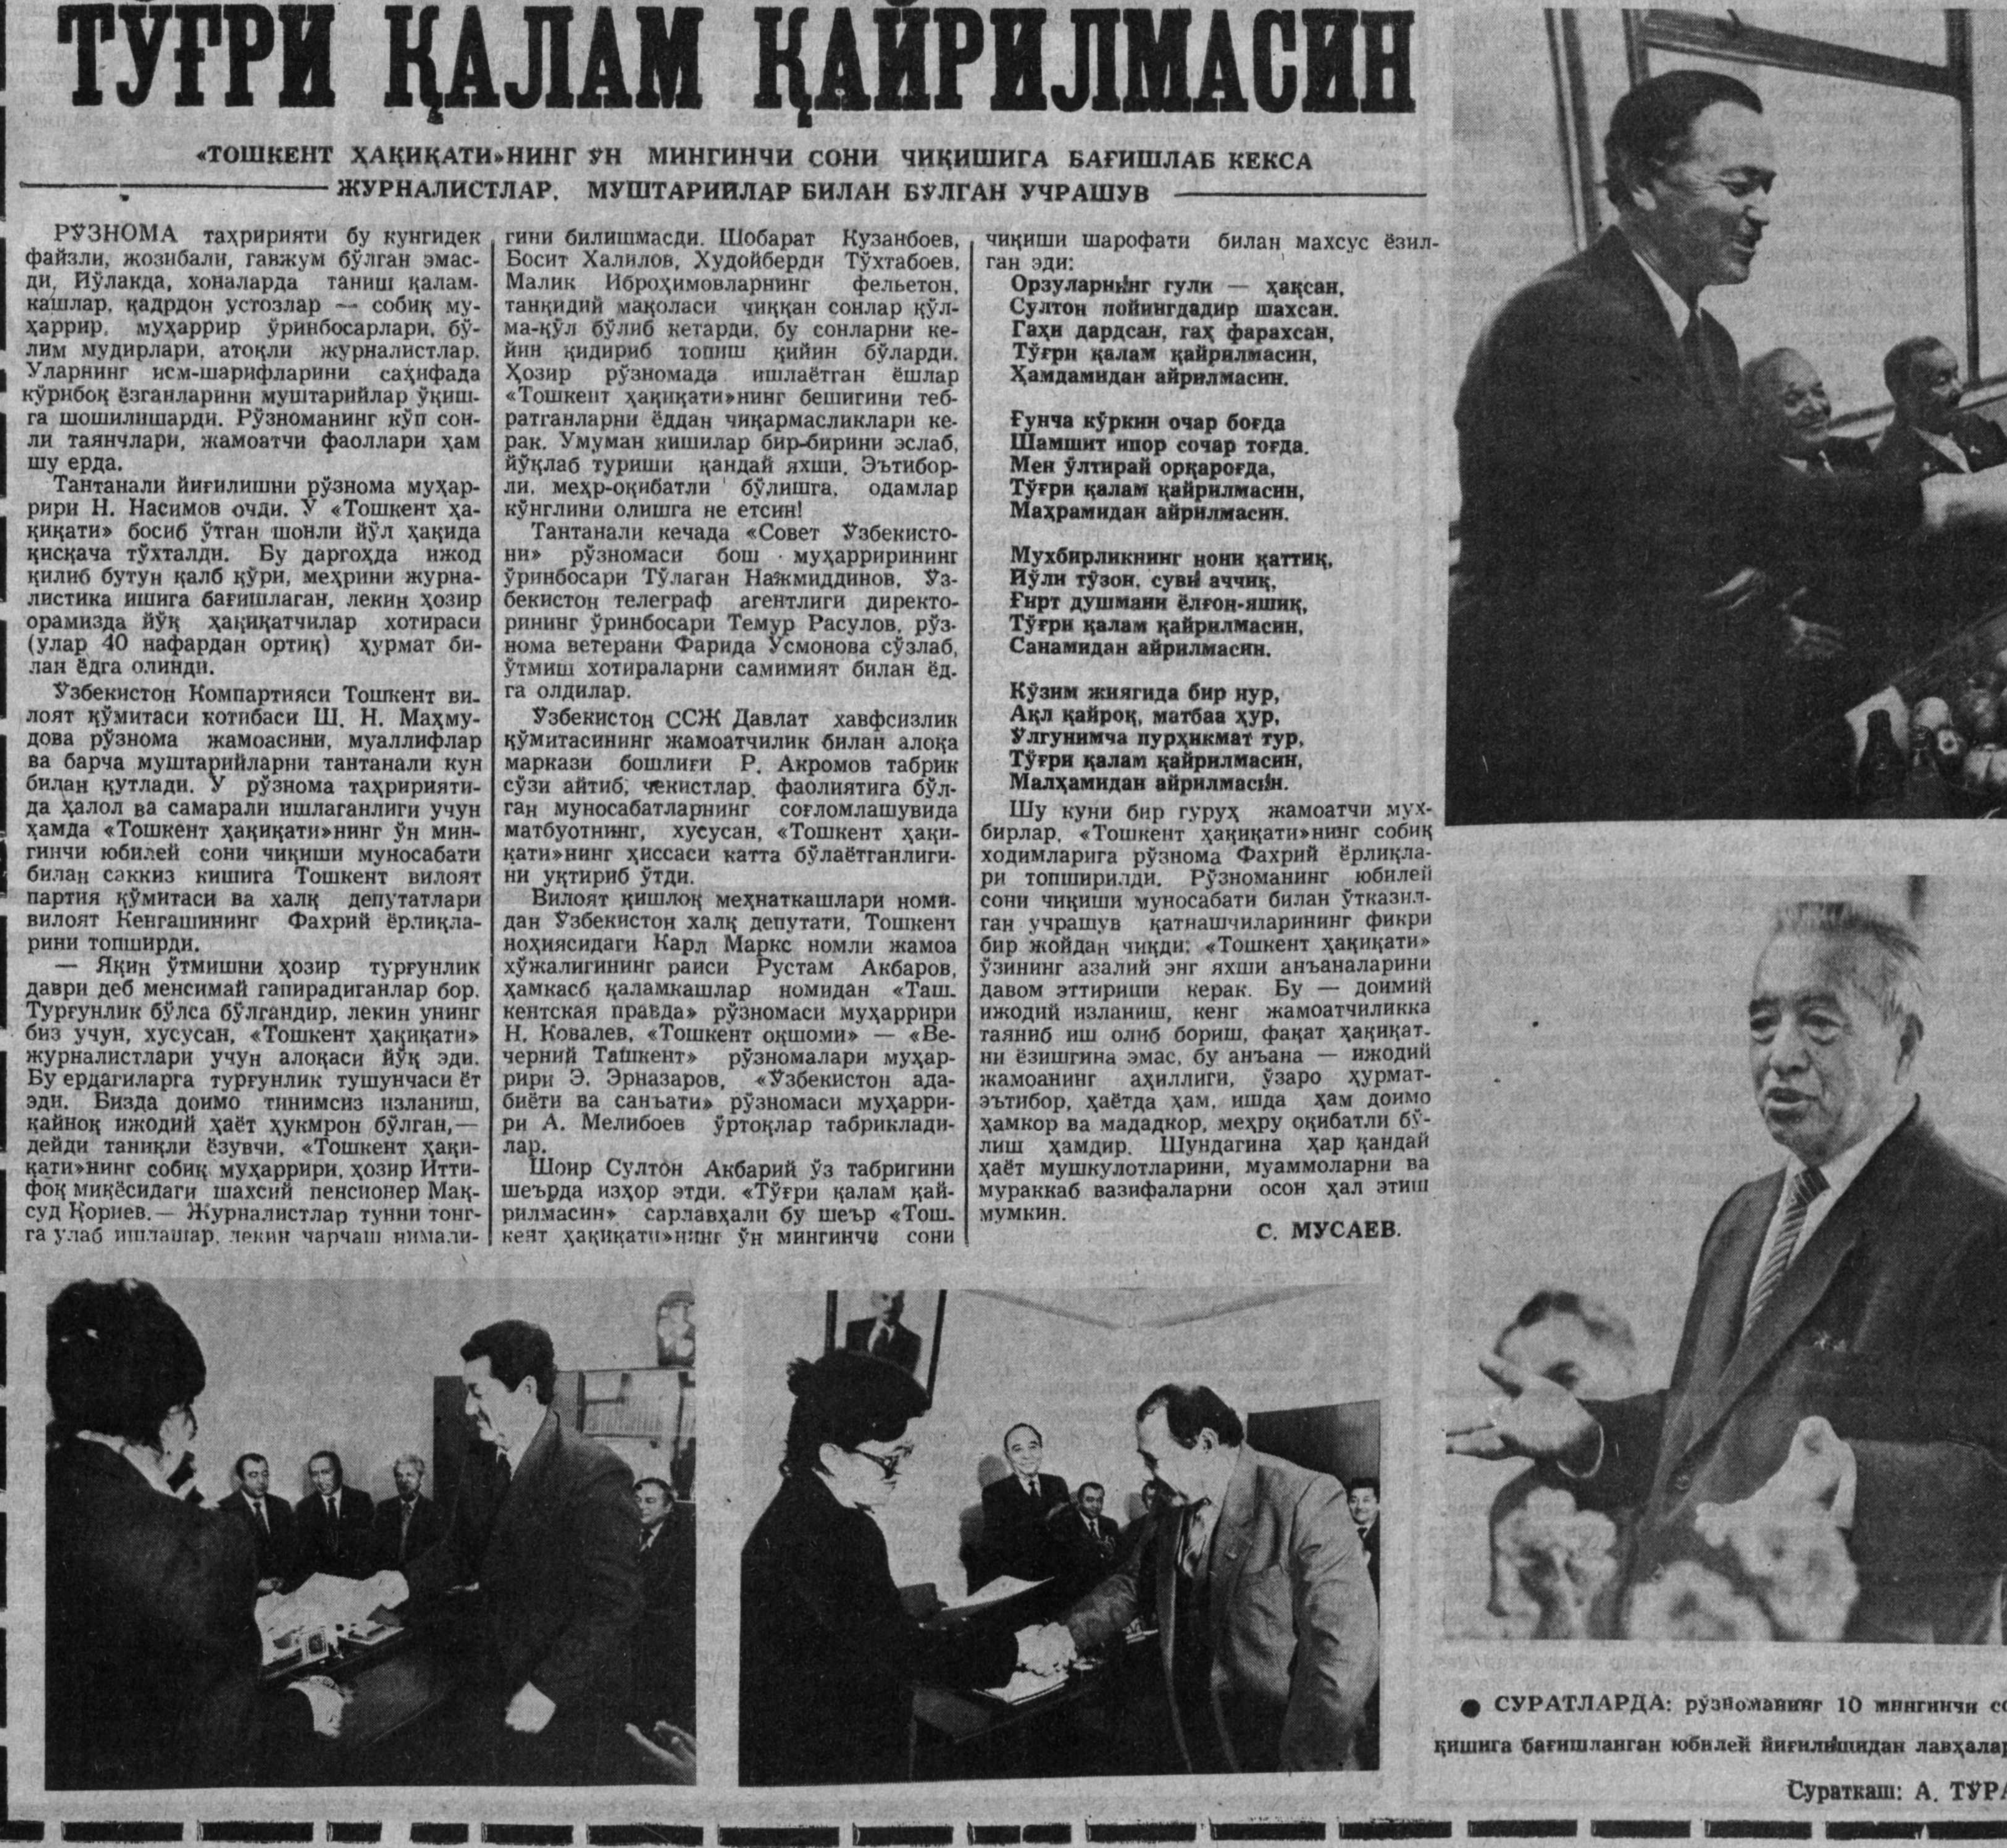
ТЎҒРИ ҚАЛАМ ҚАЙРИЛМАСИН

«ТОШКЕНТ ҲАҚИҚАТИ»НИНГ ЎН МИНГИНЧИ СОНИ ЧИҚИШИГА БАҒИШЛАБ КЕКСА ЖУРНАЛИСТЛАР, МУШТАРИЙЛАР БИЛАН БЎЛГАН УЧРАШУВ

РЎЗНОМА таҳририяти бу кунгидек файзли, жозибали, гавжум бўлган эмасди. Йўлакда, хоналарда таниш қаламкашлар, қадрдон устозлар — собиқ муҳаррир, муҳаррир ўринбосарлари, бўлим мудирлари, атоқли журналистлар. Уларнинг исм-шарифларини саҳифада кўрибоқ ёзганларини муштарийлар ўқишга шошилишарди. Рўзноманинг кўп сонли таянчлари, жамоатчи фаоллари ҳам шу ерда.

Тантанали йиғилишни рўзнома муҳаррири Н. Насимов очди. У «Тошкент ҳақиқати» босиб ўтган шонли йўл ҳақида қисқача тўхталди. Бу даргоҳда ижод қилиб бутун қалб қўри, меҳрини журналистика ишига бағишлаган, лекин ҳозир орамизда йўқ ҳақиқатчилар хотираси (улар 40 нафардан ортиқ) ҳурмат билан ёдга олинди.

Ўзбекистон Компартияси Тошкент вилоят қўмитаси котибаси Ш. Н. Маҳмудова рўзнома жамоасини, муаллифлар ва барча муштарийларни тантанали кун билан қутлади. У рўзнома таҳририятида ҳалол ва самарали ишлаганлиги учун ҳамда «Тошкент ҳақиқати»нинг ўн мингинчи юбилей сони чиқиши муносабати билан саккиз кишига Тошкент вилоят партия қўмитаси ва халқ депутатлари вилоят Кенгашининг Фахрий ёрлиқларини топширди.

— Яқин ўтмишни ҳозир турғунлик даври деб менсимай гапирадиганлар бор. Турғунлик бўлса бўлгандир, лекин унинг биз учун, хусусан, «Тошкент ҳақиқати» журналистлари учун алоқаси йўқ эди. Бу ердагиларга турғунлик тушунчаси ёт эди. Бизда доимо тинимсиз изланиш, қайноқ ижодий ҳаёт ҳукмрон бўлган,— дейди таниқли ёзувчи, «Тошкент ҳақиқати»нинг собиқ муҳаррири, ҳозир Иттифоқ миқёсидаги шахсий пенсионер Мақсуд Қориев.— Журналистлар тунни тонгга улаб ишлашар, лекин чарчаш нималигини билишмасди. Шобарат Кузанбоев, Босит Халилов, Худойберди Тўхтабоев, Малик Иброҳимовларнинг фельетон, танқидий мақоласи чиққан сонлар қўлма-қўл бўлиб кетарди, бу сонларни кейин қидириб топиш қийин бўларди. Ҳозир рўзномада ишлаётган ёшлар «Тошкент ҳақиқати»нинг бешигини тебратганларни ёддан чиқармасликлари керак. Умуман кишилар бир-бирини эслаб, йўқлаб туриши қандай яхши. Эътиборли, меҳр-оқибатли бўлишга, одамлар кўнглини олишга не етсин!

Тантанали кечада «Совет Ўзбекистони» рўзномаси бош муҳаррирининг ўринбосари Тўлаган Нажмиддинов, Ўзбекистон телеграф агентлиги директорининг ўринбосари Темур Расулов, рўзнома ветерани Фарида Усмонова сўзлаб, ўтмиш хотираларни самимият билан ёдга олдилар.

Ўзбекистон ССЖ Давлат хавфсизлик қўмитасининг жамоатчилик билан алоқа маркази бошлиғи Р. Акромов табрик сўзи айтиб, чекистлар, фаолиятига бўлган муносабатларнинг соғломлашувида матбуотнинг, хусусан, «Тошкент ҳақиқати»нинг ҳиссаси катта бўлаётганлигини уқтириб ўтди.

Вилоят қишлоқ меҳнаткашлари номидан Ўзбекистон халқ депутати, Тошкент ноҳиясидаги Карл Маркс номли жамоа хўжалигининг раиси Рустам Акбаров, ҳамкасб қаламкашлар номидан «Ташкентская правда» рўзномаси муҳаррири Н. Ковалев, «Тошкент оқшоми» — «Вечерний Ташкент» рўзномалари муҳаррири Э. Эрназаров, «Ўзбекистон адабиёти ва санъати» рўзномаси муҳаррири А. Мелибоев ўртоқлар табрикладилар.

Шоир Султон Акбарий ўз табригини шеърда изҳор этди. «Тўғри қалам қайрилмасин» сарлавҳали бу шеър «Тошкент ҳақиқати»нинг ўн мингинчи сони чиқиши шарофати билан махсус ёзилган эди:

Орзуларнинг гули — ҳақсан,
Султон пойингдадир шахсан.
Гаҳи дардсан, гаҳ фараҳсан,
Тўғри қалам қайрилмасин,
Ҳамдамидан айрилмасин.

Ғунча кўркин очар боғда
Шамшит ипор сочар тоғда.
Мен ўлтирай орқаროғда,
Тўғри қалам қайрилмасин,
Маҳрамидан айрилмасин.

Мухбирликнинг нони қаттиқ,
Йўли тўзон, суви аччиқ,
Ғирт душмани ёлғон-яшиқ,
Тўғри қалам қайрилмасин,
Санамидан айрилмасин.

Кўзим жиягида бир нур,
Ақл қайроқ, матбаа ҳур,
Ўлгунимча пурҳикмат тур,
Тўғри қалам қайрилмасин,
Малҳамидан айрилмасин.

Шу куни бир гуруҳ жамоатчи мухбирлар, «Тошкент ҳақиқати»нинг собиқ ходимларига рўзнома Фахрий ёрлиқлари топширилди. Рўзноманинг юбилей сони чиқиши муносабати билан ўтказилган учрашув қатнашчиларининг фикри бир жойдан чиқди: «Тошкент ҳақиқати» ўзининг азалий энг яхши анъаналарини давом эттириши керак. Бу — доимий ижодий изланиш, кенг жамоатчиликка таяниб иш олиб бориш, фақат ҳақиқатни ёзишгина эмас, бу анъана — ижодий жамоанинг аҳиллиги, ўзаро ҳурмат-эътибор, ҳаётда ҳам, ишда ҳам доимо ҳамкор ва мададкор, меҳру оқибатли бўлиш ҳамдир. Шундагина ҳар қандай ҳаёт мушкулотларини, муаммоларни ва мураккаб вазифаларни осон ҳал этиш мумкин.

С. МУСАЕВ.

● СУРАТЛАРДА: рўзноманинг 10 мингинчи со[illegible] қишига бағишланган юбилей йиғилишидан лавҳалар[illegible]

Суратчи: А. ТЎРА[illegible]